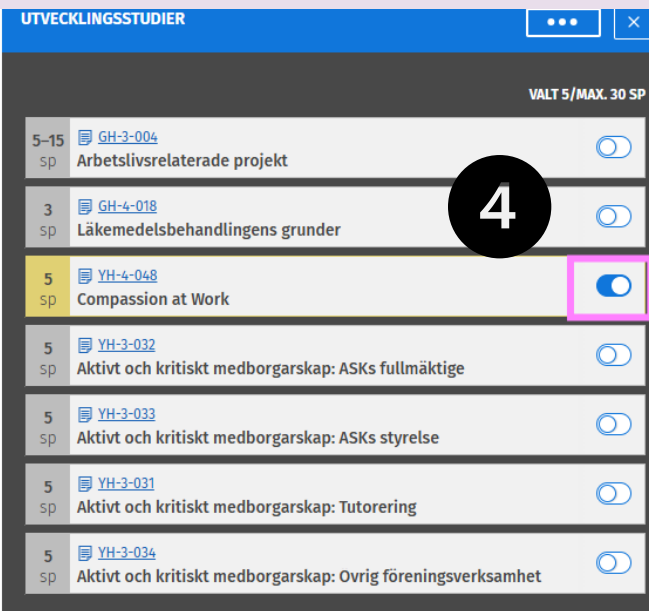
UTVECKLINGSSTUDIER

•••

×

VALT 5/MAX. 30 SP

5–15 sp
GH-3-004
Arbetslivsrelaterade projekt

4

3 sp
GH-4-018
Läkemedelsbehandlingens grunder

5 sp
YH-4-048
Compassion at Work

5 sp
YH-3-032
Aktivt och kritiskt medborgarskap: ASKs fullmäktige

5 sp
YH-3-033
Aktivt och kritiskt medborgarskap: ASKs styrelse

5 sp
YH-3-031
Aktivt och kritiskt medborgarskap: Tutorering

5 sp
YH-3-034
Aktivt och kritiskt medborgarskap: Ovrig föreningsverksamhet